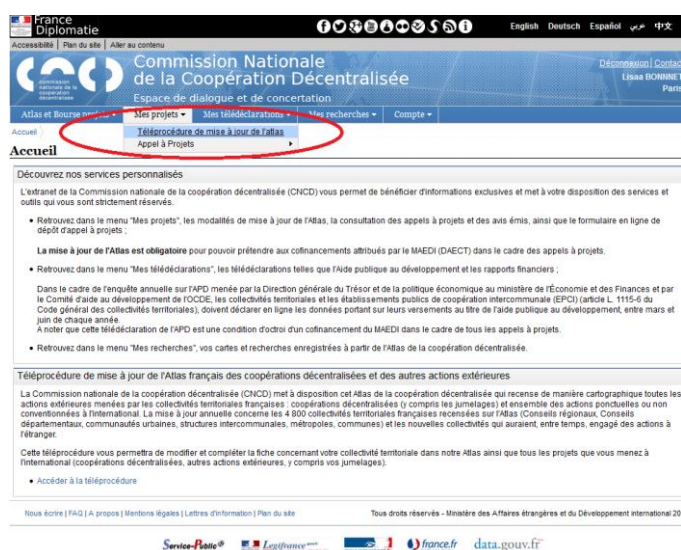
France Diplomatie

English Deutsch Español عربي 中文

Accessibilité | Plan du site | Aller au contenu

Commission Nationale de la Coopération Décentralisée
Espace de dialogue et de concertation

Déconnexion | Contac
Lisaa BONNET
Paris

Atlas et Bourse projets ▾ Mes projets ▾ Mes télédéclarations ▾ Mes recherches ▾ Compte ▾

Téléprocédure de mise à jour de l'atlas
Appel à Projets

Accueil

Accueil

Découvrez nos services personnalisés

L'extranet de la Commission nationale de la coopération décentralisée (CNCD) vous permet de bénéficier d'informations exclusives et met à votre disposition des services et outils qui vous sont strictement réservés.

• Retrouvez dans le menu "Mes projets", les modalités de mise à jour de l'Atlas, la consultation des appels à projets et des avis émis, ainsi que le formulaire en ligne de dépôt d'appel à projets ;

**La mise à jour de l'Atlas est obligatoire** pour pouvoir prétendre aux cofinancements attribués par le MAEDI (DAECT) dans le cadre des appels à projets.

• Retrouvez dans le menu "Mes télédéclarations", les télédéclarations telles que l'Aide publique au développement et les rapports financiers ;

Dans le cadre de l'enquête annuelle sur l'APD menée par la Direction générale du Trésor et de la politique économique au ministère de l'Économie et des Finances et par le Comité d'aide au développement de l'OCDE, les collectivités territoriales et les établissements publics de coopération intercommunale (EPCI) (article L. 1115-6 du Code général des collectivités territoriales), doivent déclarer en ligne les données portant sur leurs versements au titre de l'aide publique au développement, entre mars et juin de chaque année.
A noter que cette télédéclaration de l'APD est une condition d'octroi d'un cofinancement du MAEDI dans le cadre de tous les appels à projets.

• Retrouvez dans le menu "Mes recherches", vos cartes et recherches enregistrées à partir de l'Atlas de la coopération décentralisée.

Téléprocédure de mise à jour de l'Atlas français des coopérations décentralisées et des autres actions extérieures

La Commission nationale de la coopération décentralisée (CNCD) met à disposition cet Atlas de la coopération décentralisée qui recense de manière cartographique toutes les actions extérieures menées par les collectivités territoriales françaises : coopérations décentralisées (y compris les jumelages) et ensemble des actions ponctuelles ou non conventionnées à l'international. La mise à jour annuelle concerne les 4 800 collectivités territoriales françaises recensées sur l'Atlas (Conseils régionaux, Conseils départementaux, communautés urbaines, structures intercommunales, métropoles, communes) et les nouvelles collectivités qui auraient, entre temps, engagé des actions à l'étranger.

Cette téléprocédure vous permettra de modifier et compléter la fiche concernant votre collectivité territoriale dans notre Atlas ainsi que tous les projets que vous menez à l'international (coopérations décentralisées, autres actions extérieures, y compris vos jumelages).

• Accéder à la téléprocédure

Nous écrire | FAQ | A propos | Mentions légales | Lettres d'information | Plan du site

Tous droits réservés - Ministère des Affaires étrangères et du Développement international 20

Service-Public.fr Legifrance france.fr data.gouv.fr